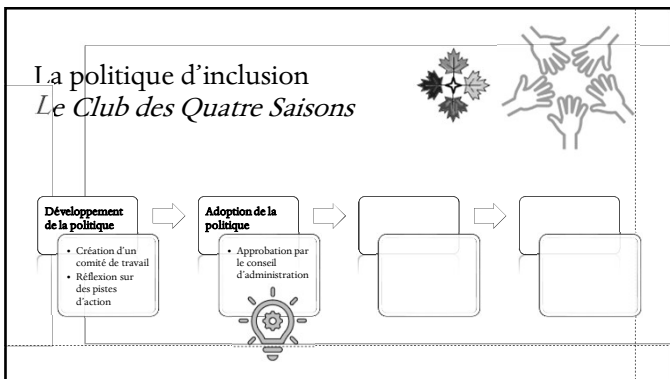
La politique d'inclusion
Le Club des Quatre Saisons

Développement de la politique
• Création d'un comité de travail
• Réflexion sur des pistes d'action

Adoption de la politique
• Approbation par le conseil d'administration